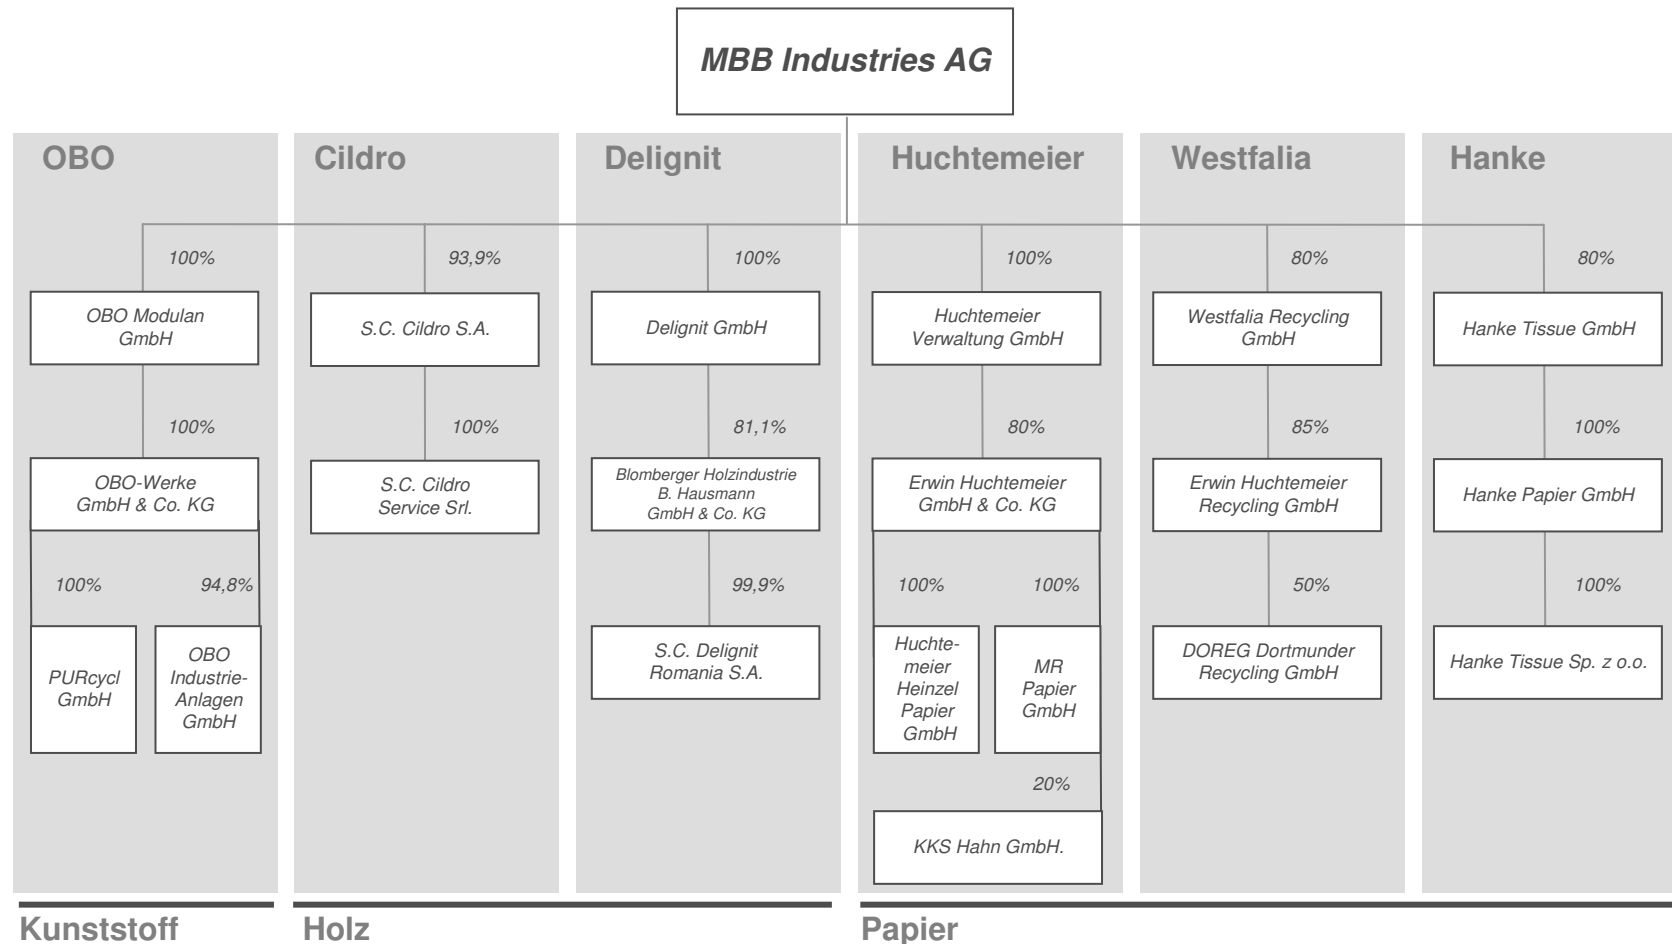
MBB Industries AG

OBO

100%

OBO Modulan GmbH

100%

OBO-Werke GmbH & Co. KG

100%

94,8%

PURcycl GmbH

OBO Industrie-Anlagen GmbH

Cildro

93,9%

S.C. Cildro S.A.

100%

S.C. Cildro Service Srl.

Delignit

100%

Delignit GmbH

81,1%

Blomberger Holzindustrie B. Hausmann GmbH & Co. KG

99,9%

S.C. Delignit Romania S.A.

Huchtemeier

100%

Huchtemeier Verwaltung GmbH

80%

Erwin Huchtemeier GmbH & Co. KG

100%

100%

Huchtemeier Heinzel Papier GmbH

MR Papier GmbH

20%

KKS Hahn GmbH.

Westfalia

80%

Westfalia Recycling GmbH

85%

Erwin Huchtemeier Recycling GmbH

50%

DOREG Dortmunder Recycling GmbH

Hanke

80%

Hanke Tissue GmbH

100%

Hanke Papier GmbH

100%

Hanke Tissue Sp. z o.o.

Kunststoff

Holz

Papier